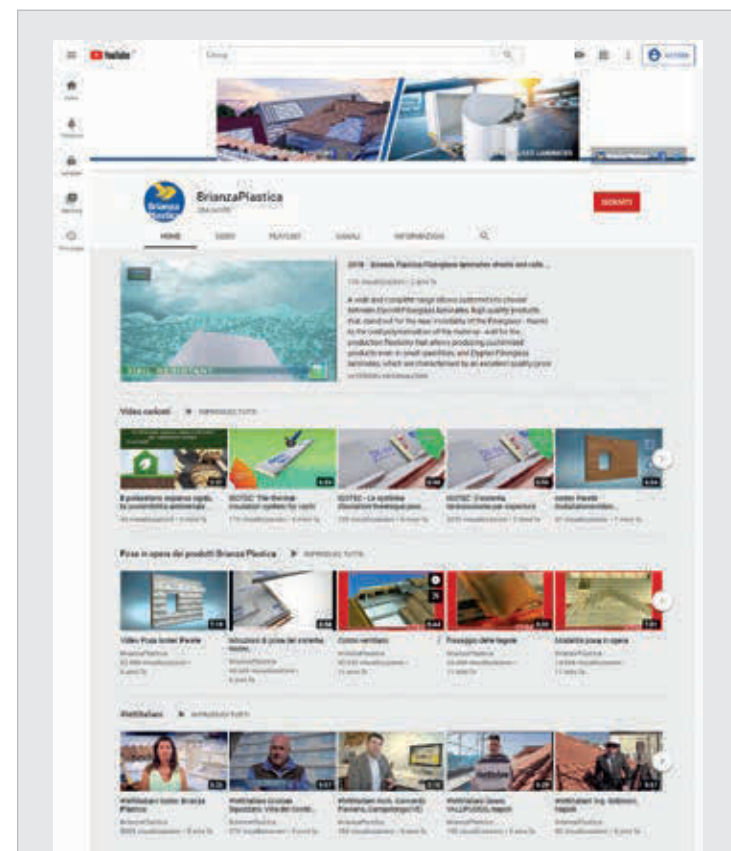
YouTube

Cerca

ACCEDI

BrianzaPlastica

ISCRIVITI

HOME VIDEO PLAYLIST CANALI INFORMAZIONI

2018 - Brianza Plastica Fiberglass laminates sheets and rolls

A wide and complete range allows customers to choose between EluriAP fiberglass laminates, high quality products that standout for the near invisibility of the fiberglass - thanks to the cold polymerization of the material - and for the production flexibility that allows producing customized products even in small quantities, and Elyplan Fiberglass laminates, which are characterized by an excellent quality/price

Video isolanti ▶ RIPRODUCI TUTTI

Il poliuretano espanso rigido, la sostenibilità ambientale

ISOTEC The thermal insulation system for roofs

ISOTEC - Le sistema d'isolamento termico per

ISOTEC Coesenta

Isotec Parete

Posa in opera dei prodotti Brianza Plastica ▶ RIPRODUCI TUTTI

Video Posa Isotec Parete

Istruzioni di posa del sistema Isotec

Colmo ventilato

Fissaggio delle tegole

Modalità posa in opera

WeItaliani ▶ RIPRODUCI TUTTI

WeItaliani Isotec Brianza Plastica

WeItaliani

WeItaliani

WeItaliani

WeItaliani